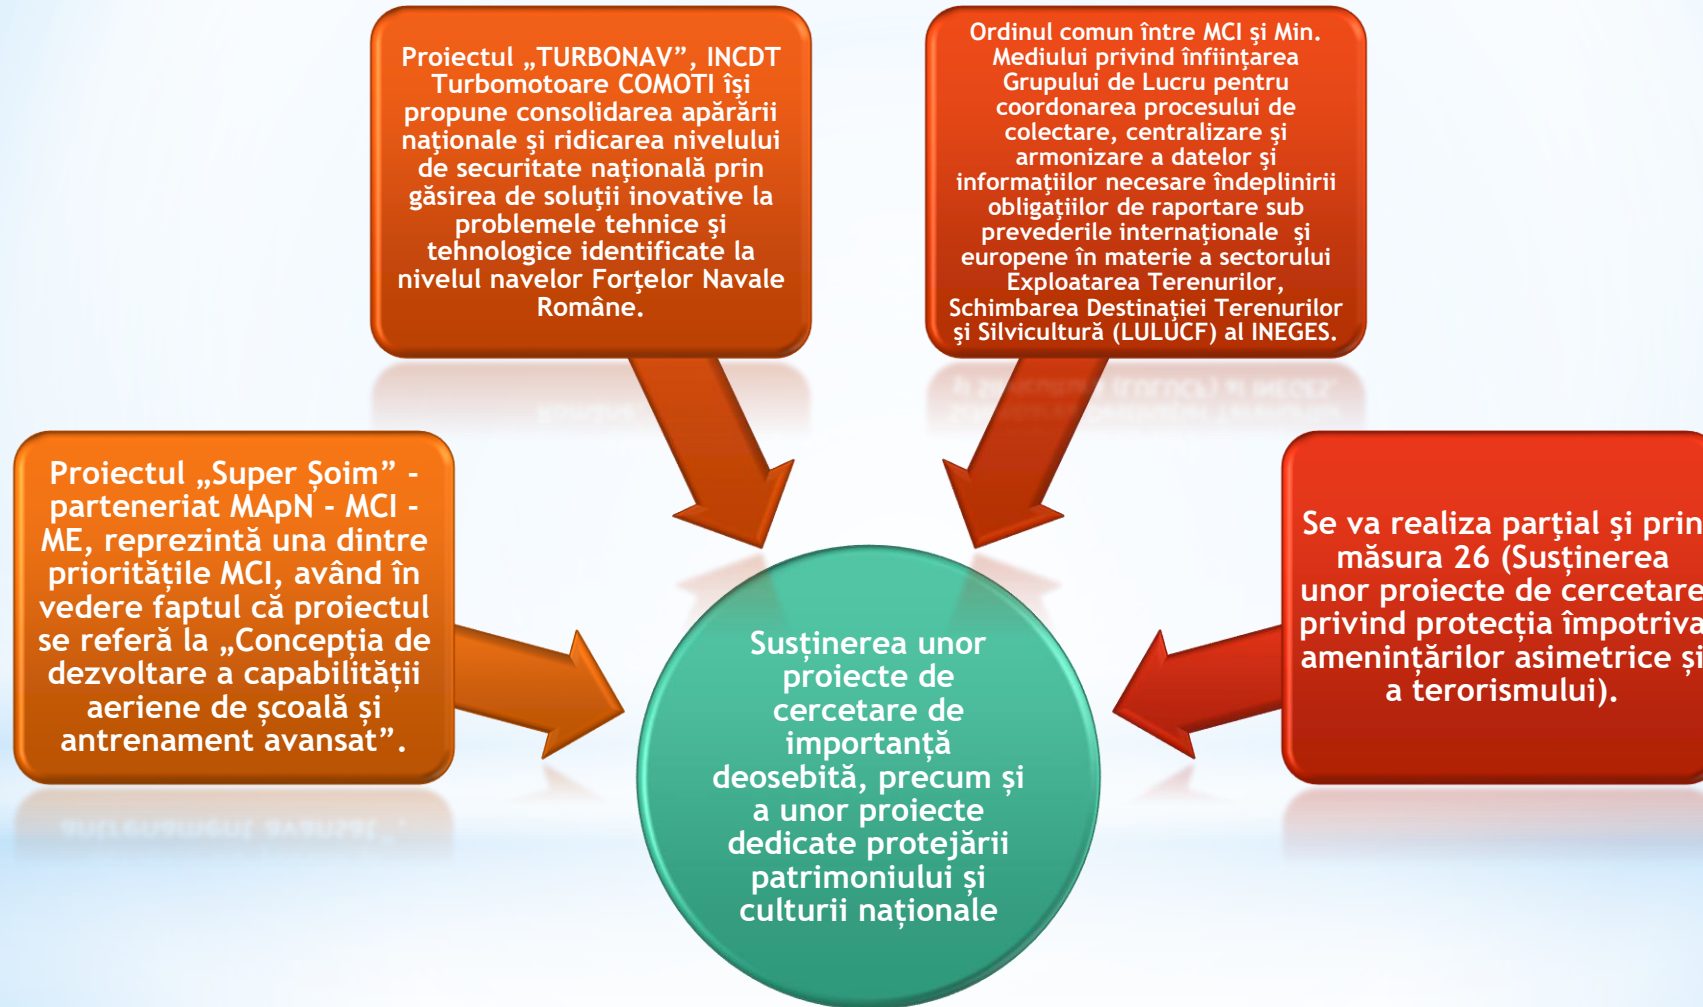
Proiectul „TURBONAV”, INCDT Turbomotoare COMOTI își propune consolidarea apărării naționale și ridicarea nivelului de securitate națională prin găsirea de soluții inovative la problemele tehnice și tehnologice identificate la nivelul navelor Forțelor Navale Române.

Ordinul comun între MCI și Min. Mediului privind înființarea Grupului de Lucru pentru coordonarea procesului de colectare, centralizare și armonizare a datelor și informațiilor necesare îndeplinirii obligațiilor de raportare sub prevederile internaționale și europene în materie a sectorului Exploatarea Terenurilor, Schimbarea Destinației Terenurilor și Silvicultură (LULUCF) al INEGES.

Proiectul „Super Șoim” - parteneriat MApN - MCI - ME, reprezintă una dintre prioritățile MCI, având în vedere faptul că proiectul se referă la „Concepția de dezvoltare a capabilității aeriene de școală și antrenament avansat”.

Susținerea unor proiecte de cercetare de importanță deosebită, precum și a unor proiecte dedicate protejării patrimoniului și culturii naționale

Se va realiza parțial și prin măsura 26 (Susținerea unor proiecte de cercetare privind protecția împotriva amenințărilor asimetrice și a terorismului).